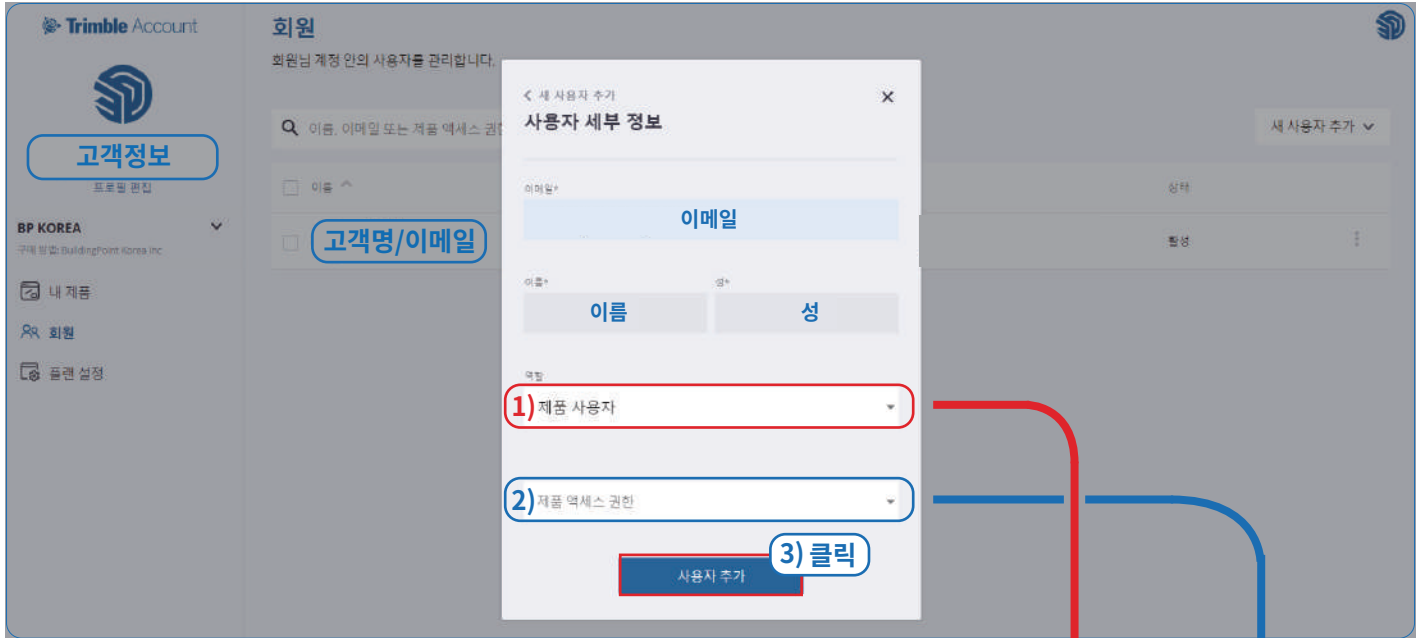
Trimble Account

고객정보
프로필 편집

BP KOREA
구매 창업: BuildingPoint Korea Inc

내 제품
회원
플랜 설정

회원
회원님 계정 안의 사용자를 관리합니다.

이름, 이메일 또는 제품 액세스 권한

새 사용자 추가

이름
상태
고객명/이메일
활성

< 새 사용자 추가
사용자 세부 정보
×

이메일*
이메일

이름*
이름
성*
성

역할
1) 제품 사용자

2) 제품 액세스 권한

3) 클릭
사용자 추가